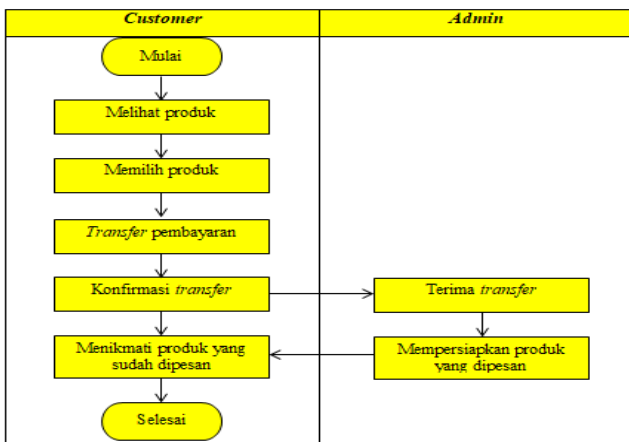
| Customer | Admin |
|---|---|

Mulai

Melihat produk

Memilih produk

Transfer pembayaran

Konfirmasi transfer

Terima transfer

Mempersiapkan produk yang dipesan

Menikmati produk yang sudah dipesan

Selesai